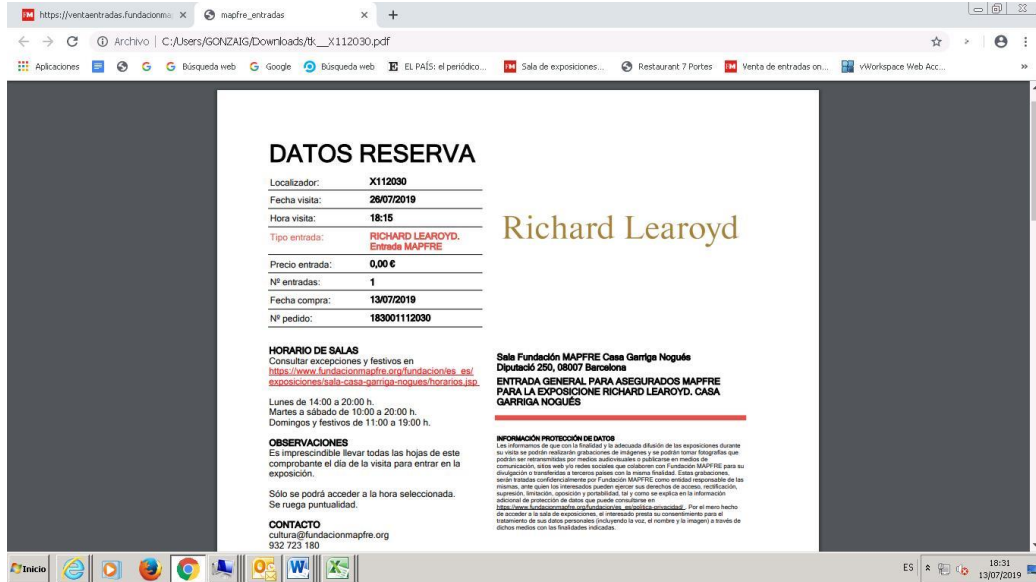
https://ventaentradas.fundacionma × mapfre_entradas × +

Archivo | C:/Users/GONZAIG/Downloads/tk__X112030.pdf

Aplicaciones Búsqueda web Google Búsqueda web EL PAÍS: el periódico... Sala de exposiciones... Restaurant 7 Portes Venta de entradas on... vWorkspace Web Acc...

DATOS RESERVA

| | |
|---|---|
| Localizador: | X112030 |
| Fecha visita: | 26/07/2019 |
| Hora visita: | 18:15 |
| Tipo entrada: | RICHARD LEAROYD. Entrada MAPFRE |
| Precio entrada: | 0,00 € |
| Nº entradas: | 1 |
| Fecha compra: | 13/07/2019 |
| Nº pedido: | 183001112030 |

Richard Learoyd

HORARIO DE SALAS
Consultar excepciones y festivos en https://www.fundacionmapfre.org/fundacion/es_es/exposiciones/sala-casa-garriga-nogues/horarios.jsp

Lunes de 14:00 a 20:00 h.
Martes a sábado de 10:00 a 20:00 h.
Domingos y festivos de 11:00 a 19:00 h.

OBSERVACIONES
Es imprescindible llevar todas las hojas de este comprobante el día de la visita para entrar en la exposición.

Sólo se podrá acceder a la hora seleccionada. Se ruega puntualidad.

CONTACTO
cultura@fundacionmapfre.org
932 723 180

Sala Fundación MAPFRE Casa Garriga Nogués
Diputació 250, 08007 Barcelona

ENTRADA GENERAL PARA ASEGURADOS MAPFRE PARA LA EXPOSICIONE RICHARD LEAROYD. CASA GARRIGA NOGUÉS

INFORMACIÓN PROTECCIÓN DE DATOS
Les informamos de que con la finalidad y la adecuada difusión de las exposiciones durante su visita se podrán realizarán grabaciones de imágenes y se podrán tomar fotografías que podrán ser retransmitidas por medios audiovisuales o publicarse en medios de comunicación, sitios web y/o redes sociales que colaboren con Fundación MAPFRE para su divulgación o transferidas a terceros países con la misma finalidad. Estas grabaciones, serán tratadas confidencialmente por Fundación MAPFRE como entidad responsable de las mismas, ante quien los interesados pueden ejercer sus derechos de acceso, rectificación, supresión, limitación, oposición y portabilidad, tal y como se explica en la información adicional de protección de datos que puede consultarse en https://www.fundacionmapfre.org/fundacion/es_es/politica-privacidad/. Por el mero hecho de acceder a la sala de exposiciones, el interesado presta su consentimiento para el tratamiento de sus datos personales (incluyendo la voz, el nombre y la imagen) a través de dichos medios con las finalidades indicadas.

Inicio ES 18:31 13/07/2019